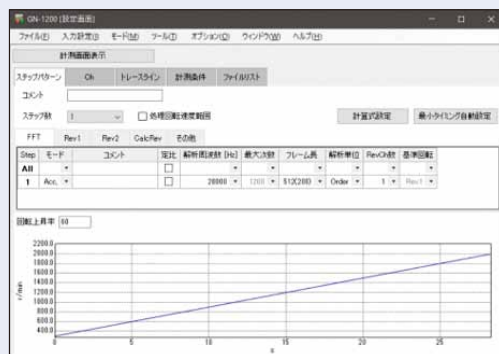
GN-1200 [設定画面]

ファイル(F) 入力設定(I) モード(M) ツール(T) オプション(O) ウィンドウ(W) ヘルプ(H)

計測画面表示

ステップパターン Ch トレースライン 計測条件 ファイルリスト

コメント

ステップ数 1 各種回転速度範囲

計算式設定 最小タイミング自動設定

FFT Rev1 Rev2 CalcRev その他

| Step | モード | コメント | 定比 | 解析周波数 [Hz] | 最大次数 | フレーム長 | 解析単位 | RevCh数 | 基準回転 |
|---|---|---|---|---|---|---|---|---|---|
| All | | | | | | | | | |
| 1 | Acc. | | | 20000 | 1200 | 512(200) | Order | 1 | Rev1 |

回転上昇率 60

2200.0
2000.0
1800.0
1600.0
1400.0
1200.0
1000.0
800.0
600.0
400.0
r/min
0 5 10 15 20 25
s